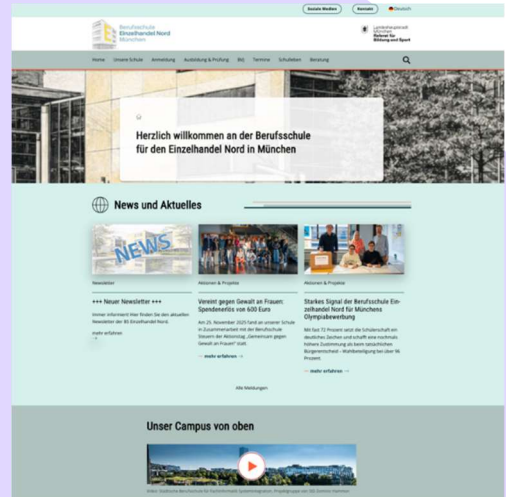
Soziale Medien | Kontakt | Deutsch

Berufsschule Einzelhandel Nord München

Landeshauptstadt München Referat für Bildung und Sport

Home | Unsere Schule | Anmeldung | Ausbildung & Prüfung | BIJ | Termine | Schulleben | Beratung

Herzlich willkommen an der Berufsschule für den Einzelhandel Nord in München

News und Aktuelles

NEWS

Newsletter

+++ Neuer Newsletter +++

Immer informiert! Hier finden Sie den aktuellen Newsletter der BS Einzelhandel Nord.

mehr erfahren →

Aktionen & Projekte

Vereint gegen Gewalt an Frauen: Spendenerlös von 600 Euro

Am 25. November 2025 fand an unserer Schule in Zusammenarbeit mit der Berufsschule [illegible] der Aktionstag „Gemeinsam gegen Gewalt an Frauen" statt.

mehr erfahren →

Aktionen & Projekte

Starkes Signal der Berufsschule Einzelhandel Nord für Münchens Olympiabewerbung

Mit fast 72 Prozent setzt die Schülerschaft ein deutliches Zeichen und schafft eine nochmals höhere Zustimmung als beim tatsächlichen Bürgerentscheid – Wahlbeteiligung bei über 96 Prozent.

mehr erfahren →

Alle Meldungen

Unser Campus von oben

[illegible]